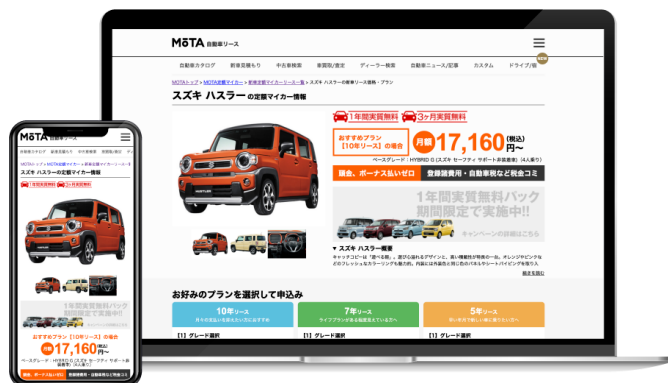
MOTA 自動車リース

自動車カタログ　新車見積もり　中古車検索　車買取/査定　ディーラー検索　自動車ニュース/記事　カスタム　ドライブ/旅

MOTAトップ > MOTA定額マイカー > 新車定額マイカーリース一覧 > スズキ ハスラーの新車リース価格・プラン

スズキ ハスラー の定額マイカー情報

1年間実質無料　3ヶ月実質無料

おすすめプラン【10年リース】の場合　月額 17,160円~(税込)

ベースグレード：HYBRID G (スズキ セーフティ サポート非装着車) (4人乗り)

頭金、ボーナス払いゼロ　登録諸費用・自動車税など税金コミ

1年間実質無料パック期間限定で実施中!!

キャンペーンの詳細はこちら

▼ スズキ ハスラー概要

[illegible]

続きを読む

お好みのプランを選択して申込み

10年リース　7年リース　5年リース

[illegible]

[1] グレード選択　[1] グレード選択　[1] グレード選択

MOTA 自動車リース

スズキ ハスラー の定額マイカー情報

1年間実質無料　3ヶ月実質無料

1年間実質無料パック期間限定で実施中!!

おすすめプラン【10年リース】の場合

月額 17,160円~(税込)

ベースグレード：HYBRID G (スズキ セーフティ サポート非装着車) (4人乗り)

頭金、ボーナス払いゼロ　登録諸費用・自動車税など税金コミ